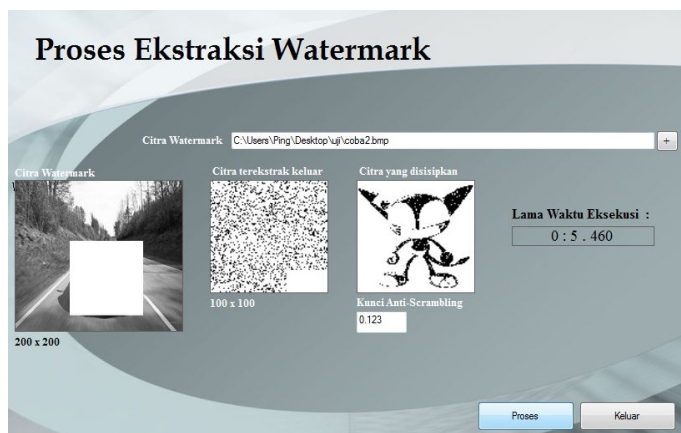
Proses Ekstraksi Watermark

Citra Watermark C:\Users\Ping\Desktop\uji\coba2.bmp +

Citra Watermark

200 x 200

Citra terekstrak keluar

100 x 100

Citra yang disisipkan

Kunci Anti-Scrambling

0.123

Lama Waktu Eksekusi :

0 : 5 . 460

Proses Keluar